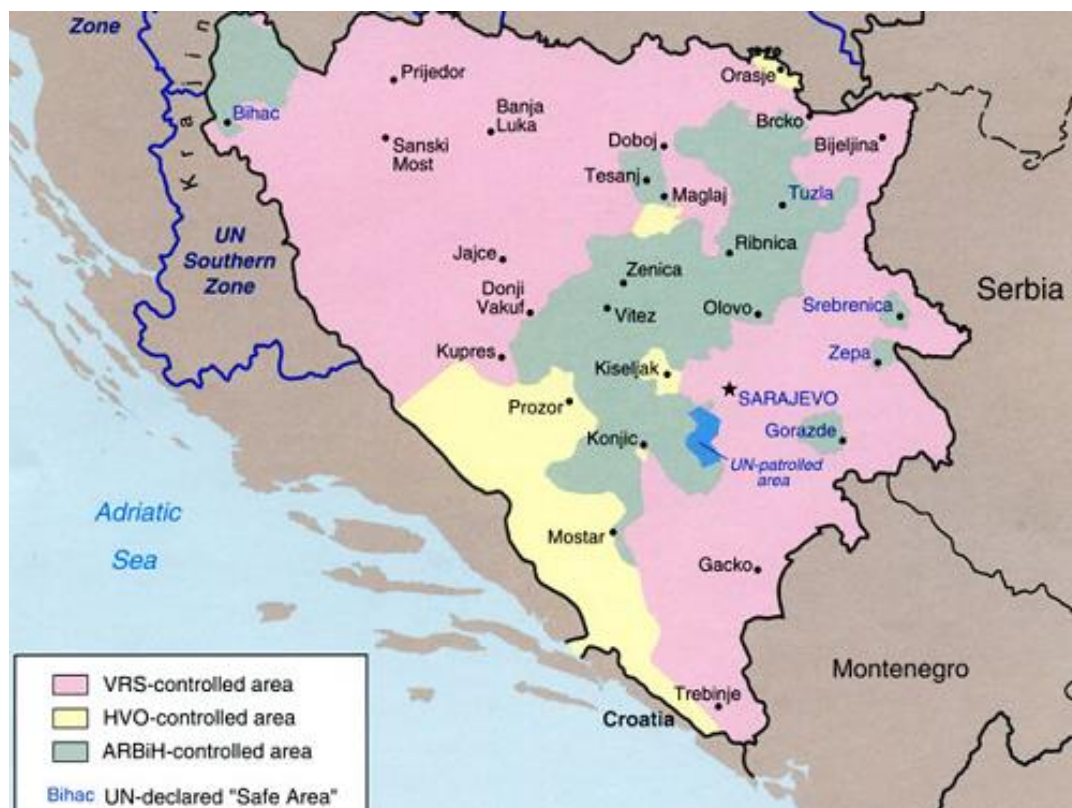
Zone

Krajina

UN Southern Zone

Bihac

Prijedor

Banja Luka

Sanski Most

Orasje

Doboj

Brcko

Bijeljina

Tesanj

Maglaj

Tuzla

Ribnica

Jajce

Zenica

Donji Vakuf

Vitez

Olovo

Srebrenica

Serbia

Zepa

Kupres

Kiseljak

SARAJEVO

Prozor

Konjic

Gorazde

UN-patrolled area

Adriatic Sea

Mostar

Gacko

Montenegro

Trebinje

Croatia

VRS-controlled area

HVO-controlled area

ARBiH-controlled area

Bihac UN-declared "Safe Area"